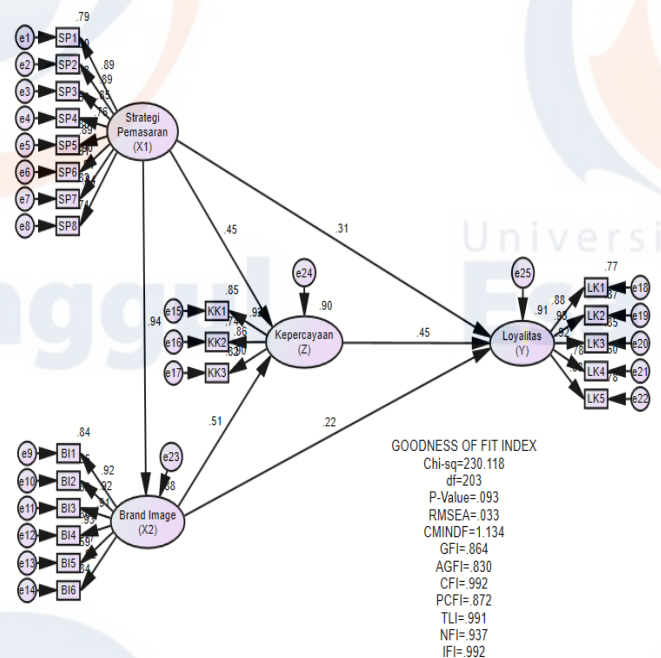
e1 SP1 .79
e2 SP2 .89
e3 SP3 .89
e4 SP4 .85
e5 SP5 .89
e6 SP6
e7 SP7
e8 SP8

Strategi Pemasaran (X1)

.45
.31
.94

e24
.90
.85
e15 KK1 .92
e16 KK2 .86
e17 KK3

Kepercayaan (Z)

.45

e25
.91
.77
.88 LK1 e18
.95 LK2 e19
.82 LK3 e20
LK4 e21
LK5 e22

Loyalitas (Y)

.51
.22

.84
e9 BI1 .92
e10 BI2 .92
e11 BI3 .91
e12 BI4 .93
e13 BI5
e14 BI6

e23
.88

Brand Image (X2)

GOODNESS OF FIT INDEX
Chi-sq=230.118
df=203
P-Value=.093
RMSEA=.033
CMINDF=1.134
GFI=.864
AGFI=.830
CFI=.992
PCFI=.872
TLI=.991
NFI=.937
IFI=.992

Universi